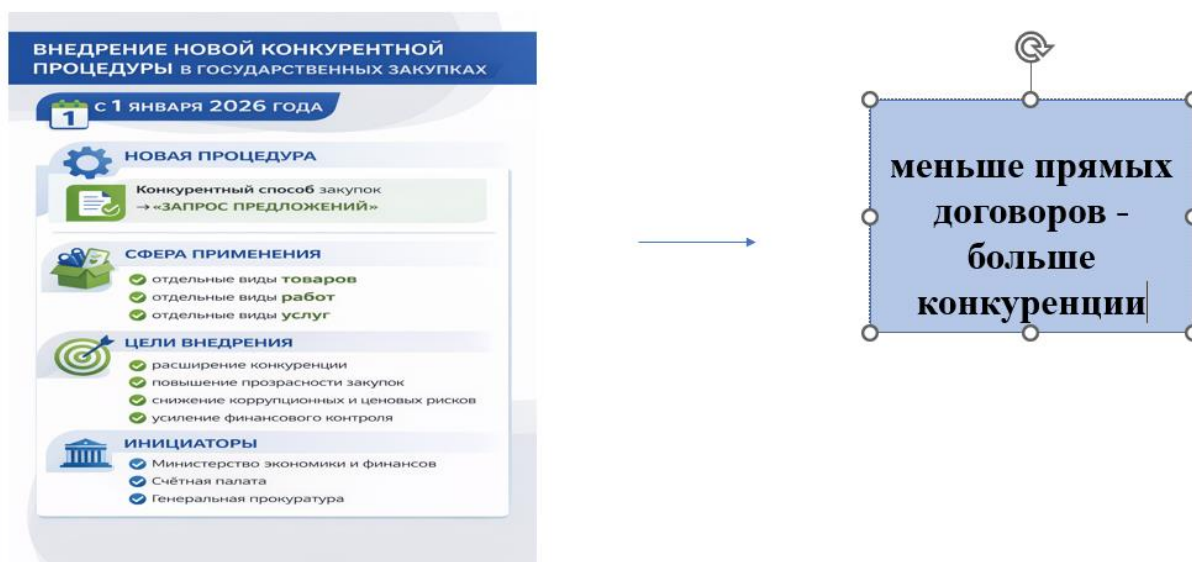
ВНЕДРЕНИЕ НОВОЙ КОНКУРЕНТНОЙ ПРОЦЕДУРЫ В ГОСУДАРСТВЕННЫХ ЗАКУПКАХ

1

С 1 ЯНВАРЯ 2026 ГОДА

НОВАЯ ПРОЦЕДУРА

Конкурентный способ закупок → «ЗАПРОС ПРЕДЛОЖЕНИЙ»

СФЕРА ПРИМЕНЕНИЯ

отдельные виды товаров
отдельные виды работ
отдельные виды услуг

ЦЕЛИ ВНЕДРЕНИЯ

расширение конкуренции
повышение прозрасности закупок
снижение коррупционных и ценовых рисков
усиление финансового контроля

ИНИЦИАТОРЫ

Министерство экономики и финансов
Счётная палата
Генеральная прокуратура

меньше прямых договоров - больше конкуренции